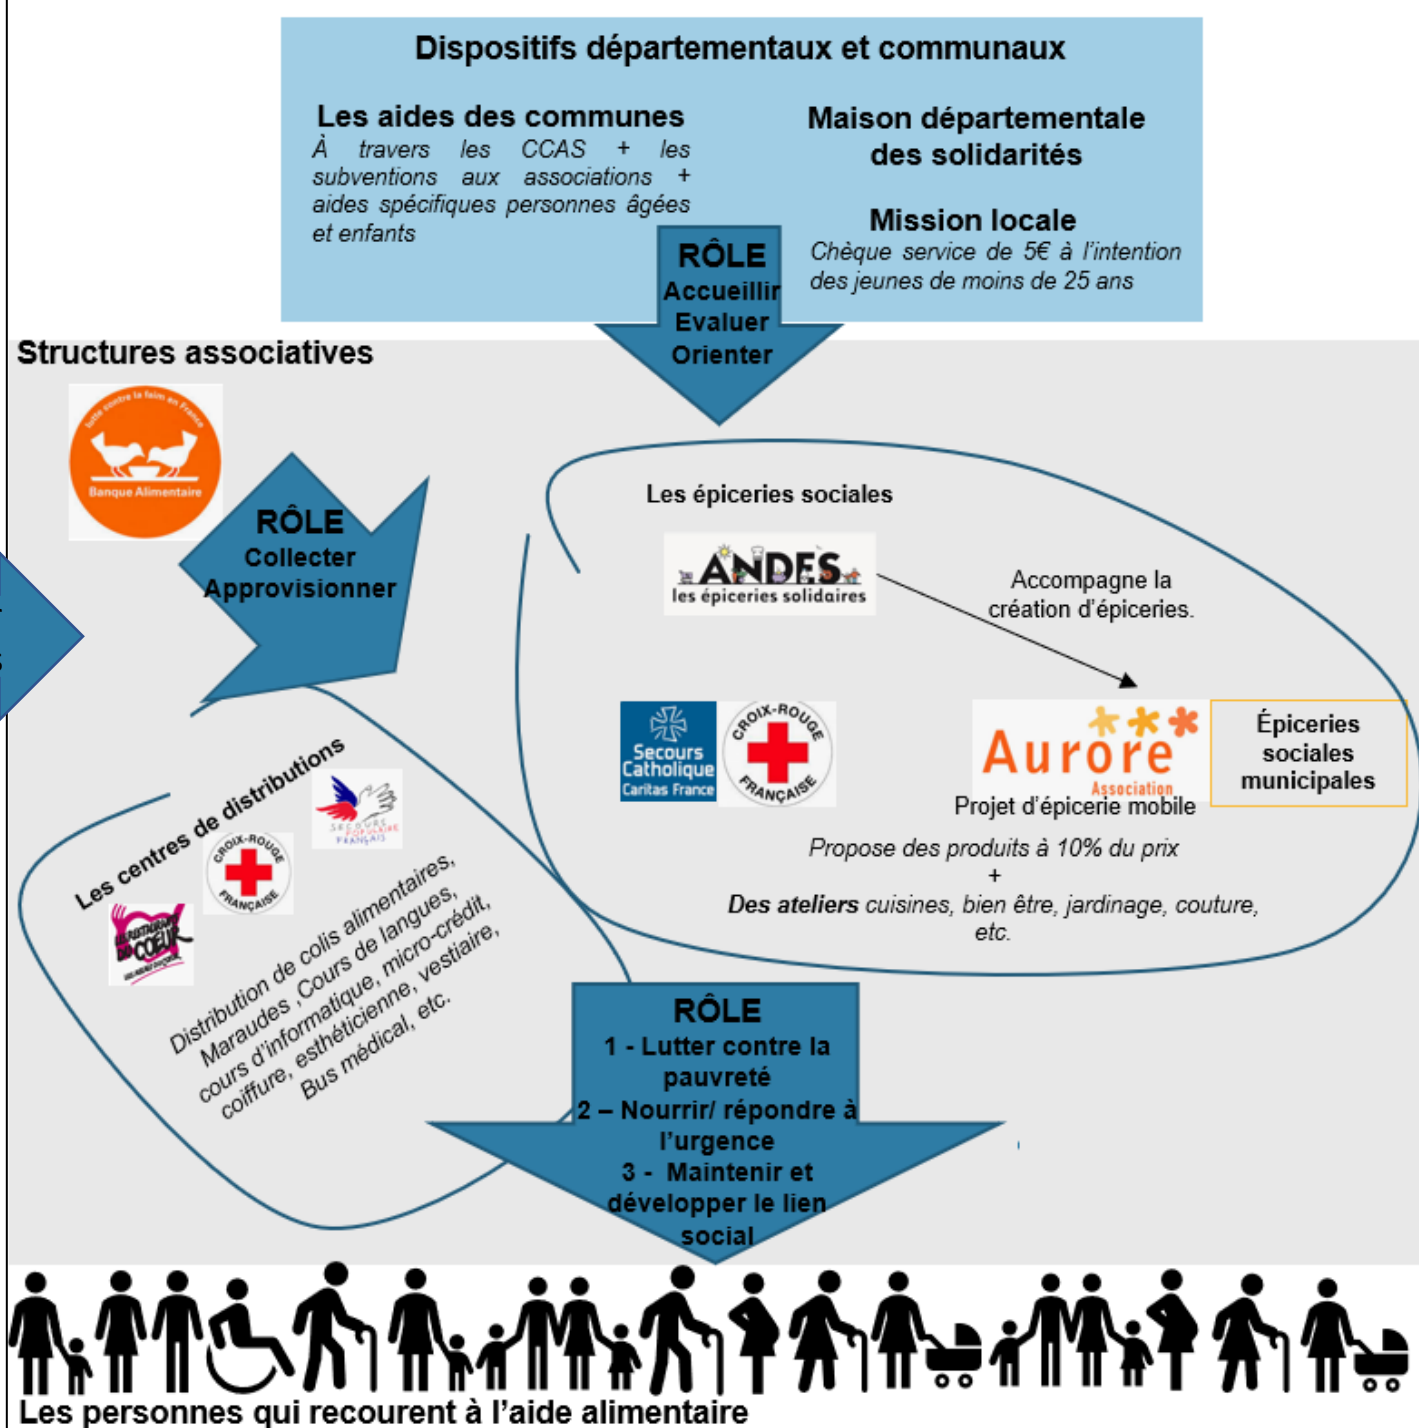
Dispositifs départementaux et communaux

Les aides des communes
À travers les CCAS + les subventions aux associations + aides spécifiques personnes âgées et enfants

Maison départementale des solidarités

Mission locale
Chèque service de 5€ à l'intention des jeunes de moins de 25 ans

RÔLE
Accueillir
Evaluer
Orienter

Structures associatives

lutte contre la faim en France
Banque Alimentaire

RÔLE
Collecter
Approvisionner

Les épiceries sociales

ANDES
les épiceries solidaires

Accompagne la création d'épiceries.

Secours Catholique
Caritas France

CROIX-ROUGE FRANÇAISE

Aurore
Association
Projet d'épicerie mobile

Épiceries sociales municipales

Propose des produits à 10% du prix
+
Des ateliers cuisines, bien être, jardinage, couture, etc.

Les centres de distributions

SECOURS POPULAIRE FRANÇAIS

CROIX-ROUGE FRANÇAISE

LES RESTAURANTS DU CŒUR

Distribution de colis alimentaires, Maraudes ,Cours de langues, cours d'informatique, micro-crédit, coiffure, esthéticienne, vestiaire, Bus médical, etc.

RÔLE
1 - Lutter contre la pauvreté
2 – Nourrir/ répondre à l'urgence
3 - Maintenir et développer le lien social

Les personnes qui recourent à l'aide alimentaire